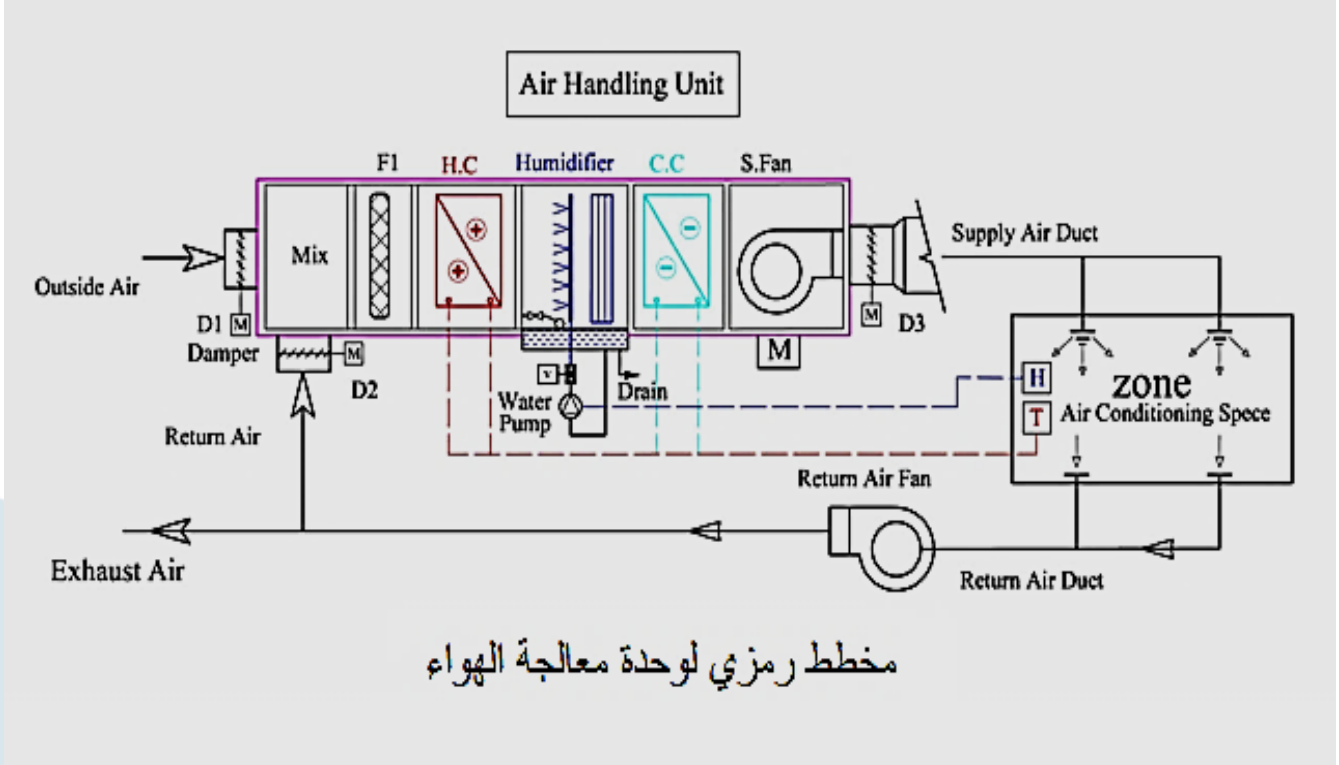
Air Handling Unit

F1
H.C
Humidifier
C.C
S.Fan

Mix
Outside Air
D1 M
Damper
M
D2
Return Air

V
Water Pump
Drain
M
M
D3

Supply Air Duct
H
T
zone
Air Conditioning Spece

Return Air Fan
Exhaust Air
Return Air Duct

مخطط رمزي لوحدة معالجة الهواء